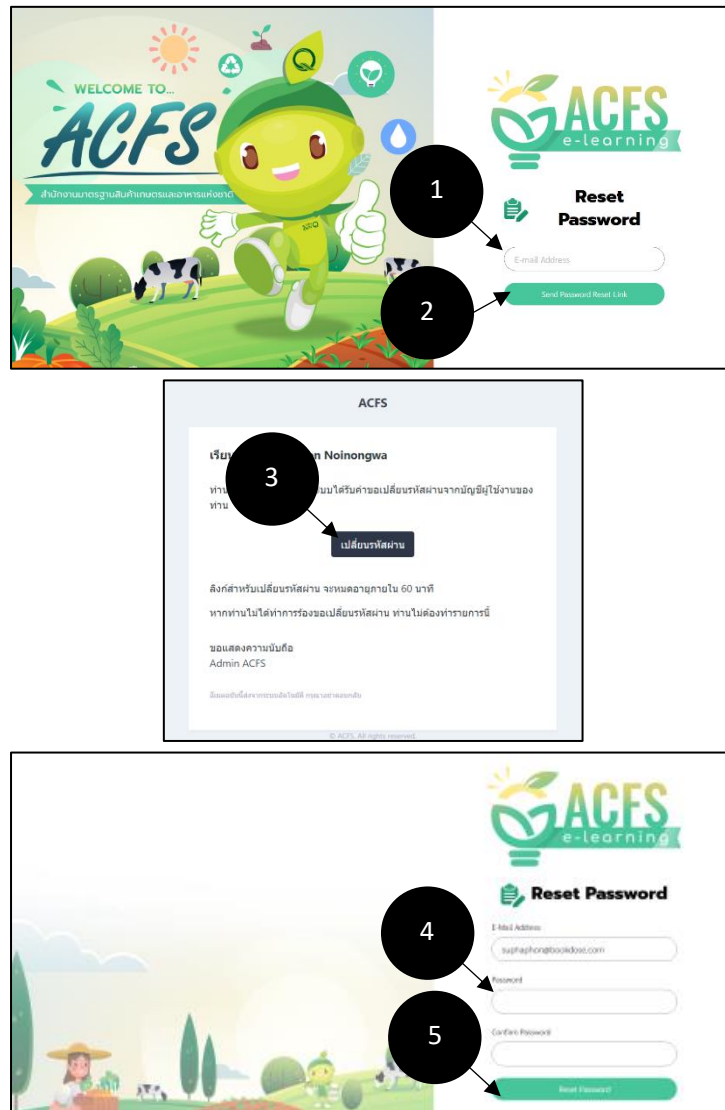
WELCOME TO...
ACFS
สำนักงานมาตรฐานสินค้าเกษตรและอาหารแห่งชาติ

ACFS e-learning

1

Reset Password

E-mail Address

2

Send Password Reset Link

ACFS

เรียน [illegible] n Noinongwa

3

ท่าน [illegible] บได้รับคำขอเปลี่ยนรหัสผ่านจากบัญชีผู้ใช้งานของท่าน

เปลี่ยนรหัสผ่าน

ลิงก์สำหรับเปลี่ยนรหัสผ่าน จะหมดอายุภายใน 60 นาที

หากท่านไม่ได้ทำการร้องขอเปลี่ยนรหัสผ่าน ท่านไม่ต้องทำรายการนี้

ขอแสดงความนับถือ
Admin ACFS

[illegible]

© ACFS. All rights reserved.

ACFS e-learning

Reset Password

E-Mail Address

4

suphaphon@bookdose.com

Password

5

Confirm Password

Reset Password